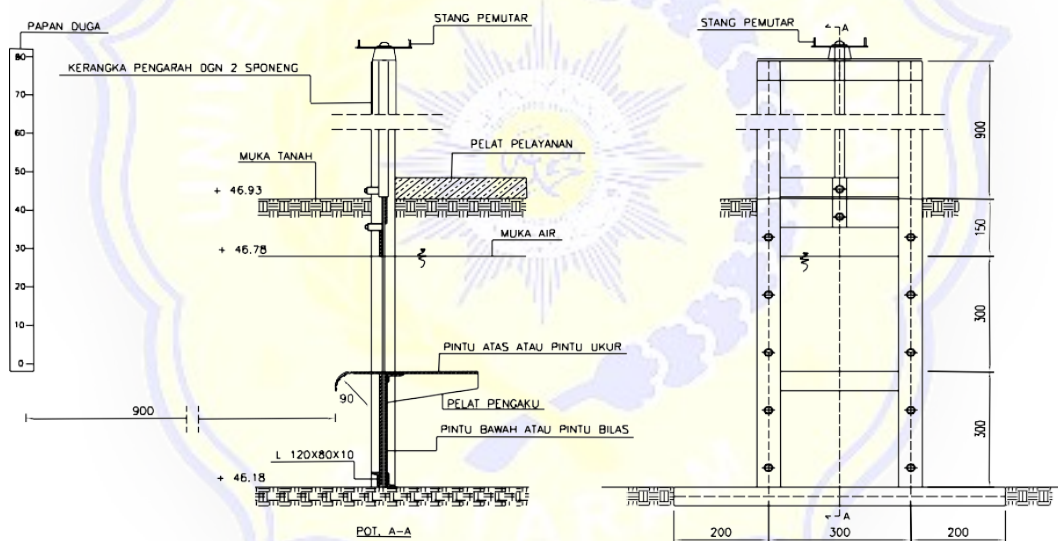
PAPAN DUGA
80
70
60
50
40
30
20
10
0

STANG PEMUTAR
KERANGKA PENGARAH DGN 2 SPONENG
PELAT PELAYANAN
MUKA TANAH
+ 46.93
MUKA AIR
+ 46.78
PINTU ATAS ATAU PINTU UKUR
90
PELAT PENGAKU
900
PINTU BAWAH ATAU PINTU BILAS
L 120X80X10
+ 46.18
POT. A-A

STANG PEMUTAR
A
900
150
300
300
A
200
300
200